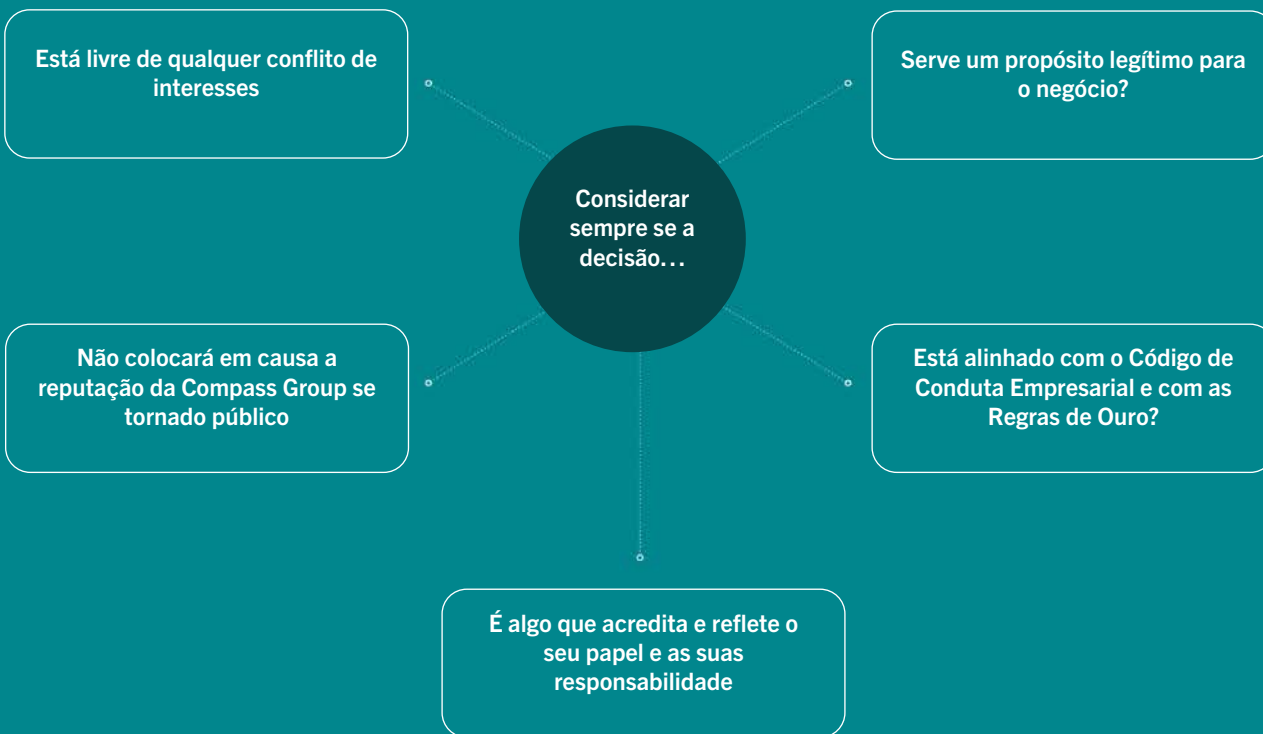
Considerar sempre se a decisão…

Está livre de qualquer conflito de interesses

Serve um propósito legítimo para o negócio?

Não colocará em causa a reputação da Compass Group se tornado público

Está alinhado com o Código de Conduta Empresarial e com as Regras de Ouro?

É algo que acredita e reflete o seu papel e as suas responsabilidade